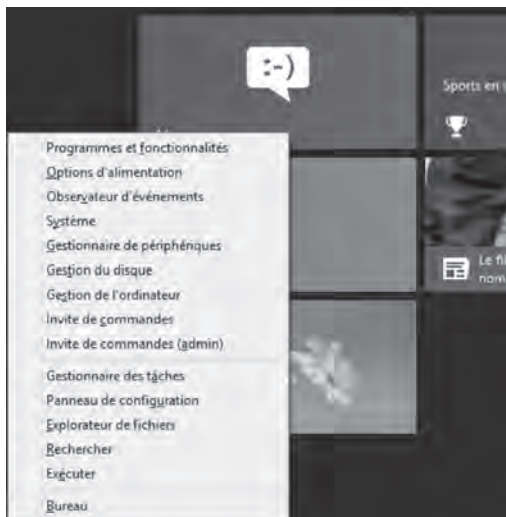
:-)

Sports en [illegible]

Le fi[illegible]
nom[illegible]

Programmes et fonctionnalités
Options d'alimentation
Observateur d'événements
Système
Gestionnaire de périphériques
Gestion du disque
Gestion de l'ordinateur
Invite de commandes
Invite de commandes (admin)

Gestionnaire des tâches
Panneau de configuration
Explorateur de fichiers
Rechercher
Exécuter

Bureau